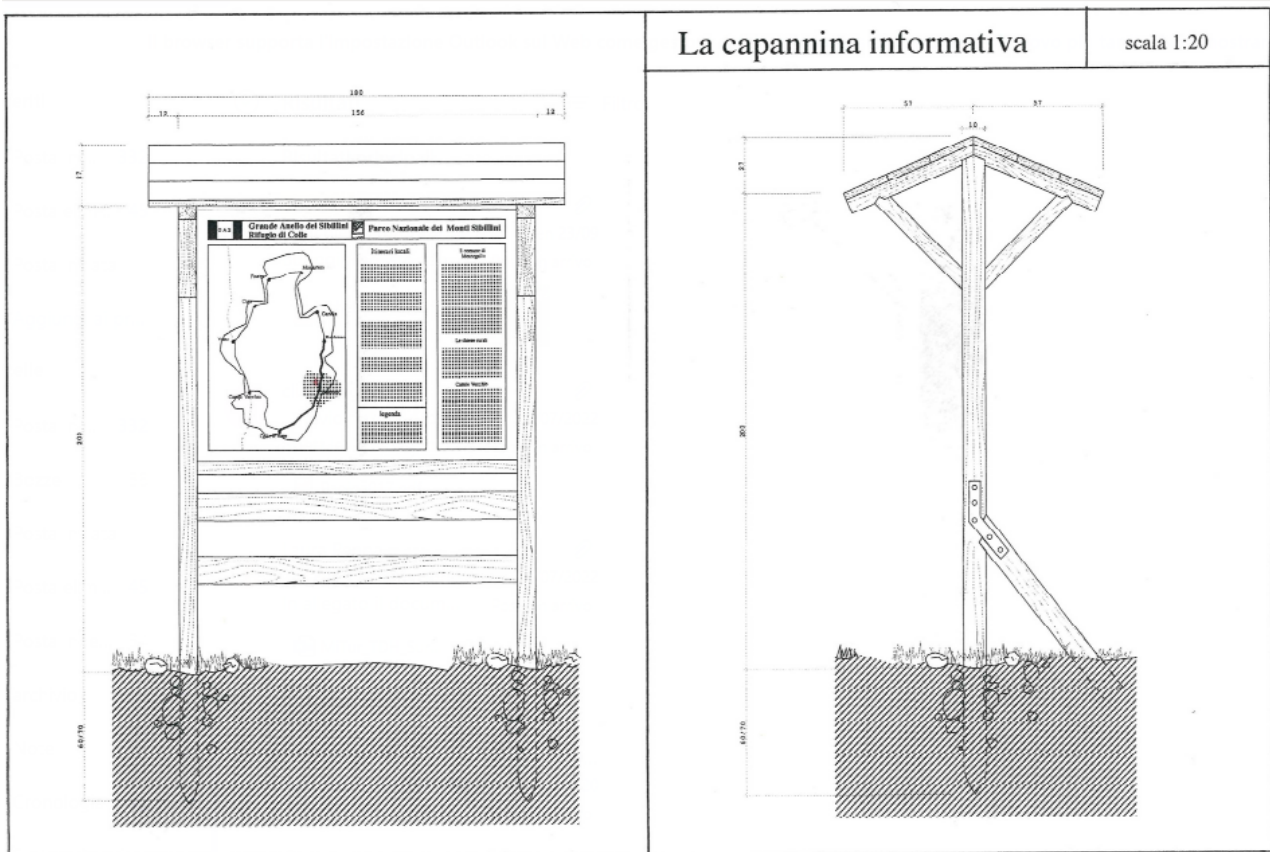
La capannina informativa

scala 1:20

180

12

156

12

17

200

60/70

C.A.I.

Grande Anello dei Sibillini
Rifugio di Colle

Parco Nazionale dei Monti Sibillini

Itinerari locali

legenda

Le chiese rurali

Centro Vecchio

51

57

10

27

203

60/70